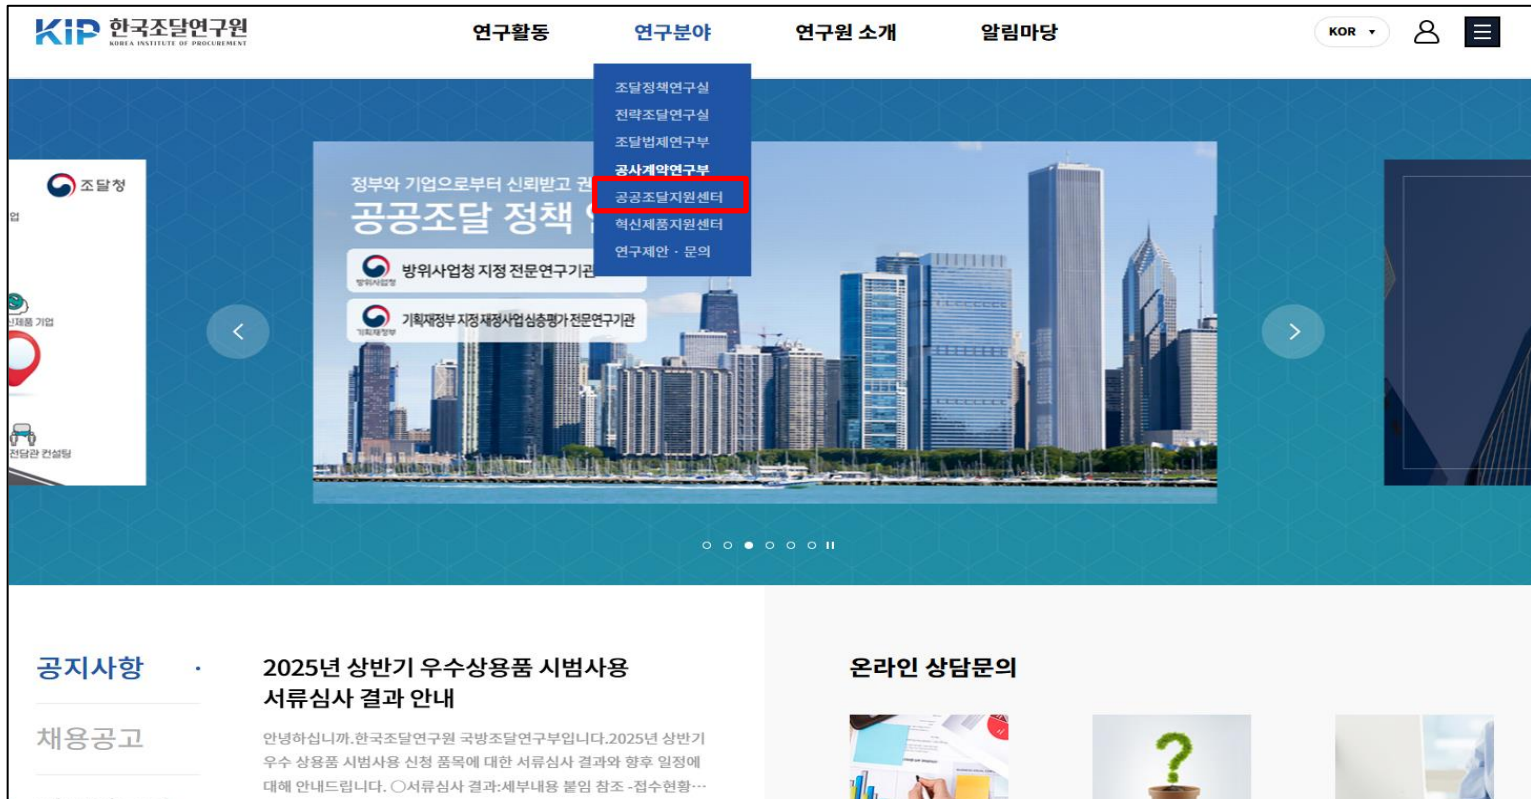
KIP 한국조달연구원 KOREA INSTITUTE OF PROCUREMENT

연구활동 연구분야 연구원 소개 알림마당

KOR

조달정책연구실
전략조달연구실
조달법제연구부
공사계약연구부
공공조달지원센터
혁신제품지원센터
연구제안 · 문의

조달청
업
신제품 기업
전담관 컨설팅

정부와 기업으로부터 신뢰받고 권
공공조달 정책 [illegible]
방위사업청 지정 전문연구기관
기획재정부 지정 재정사업 심층평가 전문연구기관

공지사항
채용공고

2025년 상반기 우수상용품 시범사용 서류심사 결과 안내

안녕하십니까.한국조달연구원 국방조달연구부입니다.2025년 상반기 우수 상용품 시범사용 신청 품목에 대한 서류심사 결과와 향후 일정에 대해 안내드립니다. ○서류심사 결과:세부내용 붙임 참조 -접수현황…

온라인 상담문의